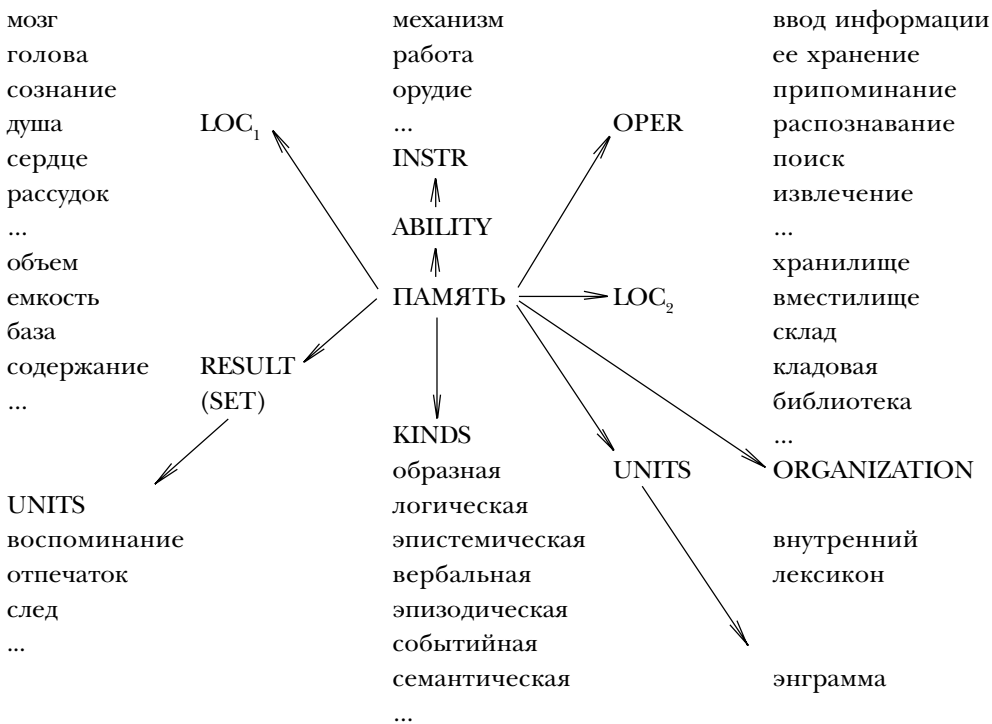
мозг
голова
сознание
душа
сердце
рассудок
...
объем
емкость
база
содержание
...

$LOC_1$

RESULT
(SET)

UNITS
воспоминание
отпечаток
след
...

механизм
работа
орудие
...
INSTR
ABILITY
ПАМЯТЬ
KINDS
образная
логическая
эпистемическая
вербальная
эпизодическая
событийная
семантическая
...

OPER

$LOC_2$

UNITS

ввод информации
ее хранение
припоминание
распознавание
поиск
извлечение
...
хранилище
вместилище
склад
кладовая
библиотека
...
ORGANIZATION

внутренний
лексикон

энграмма